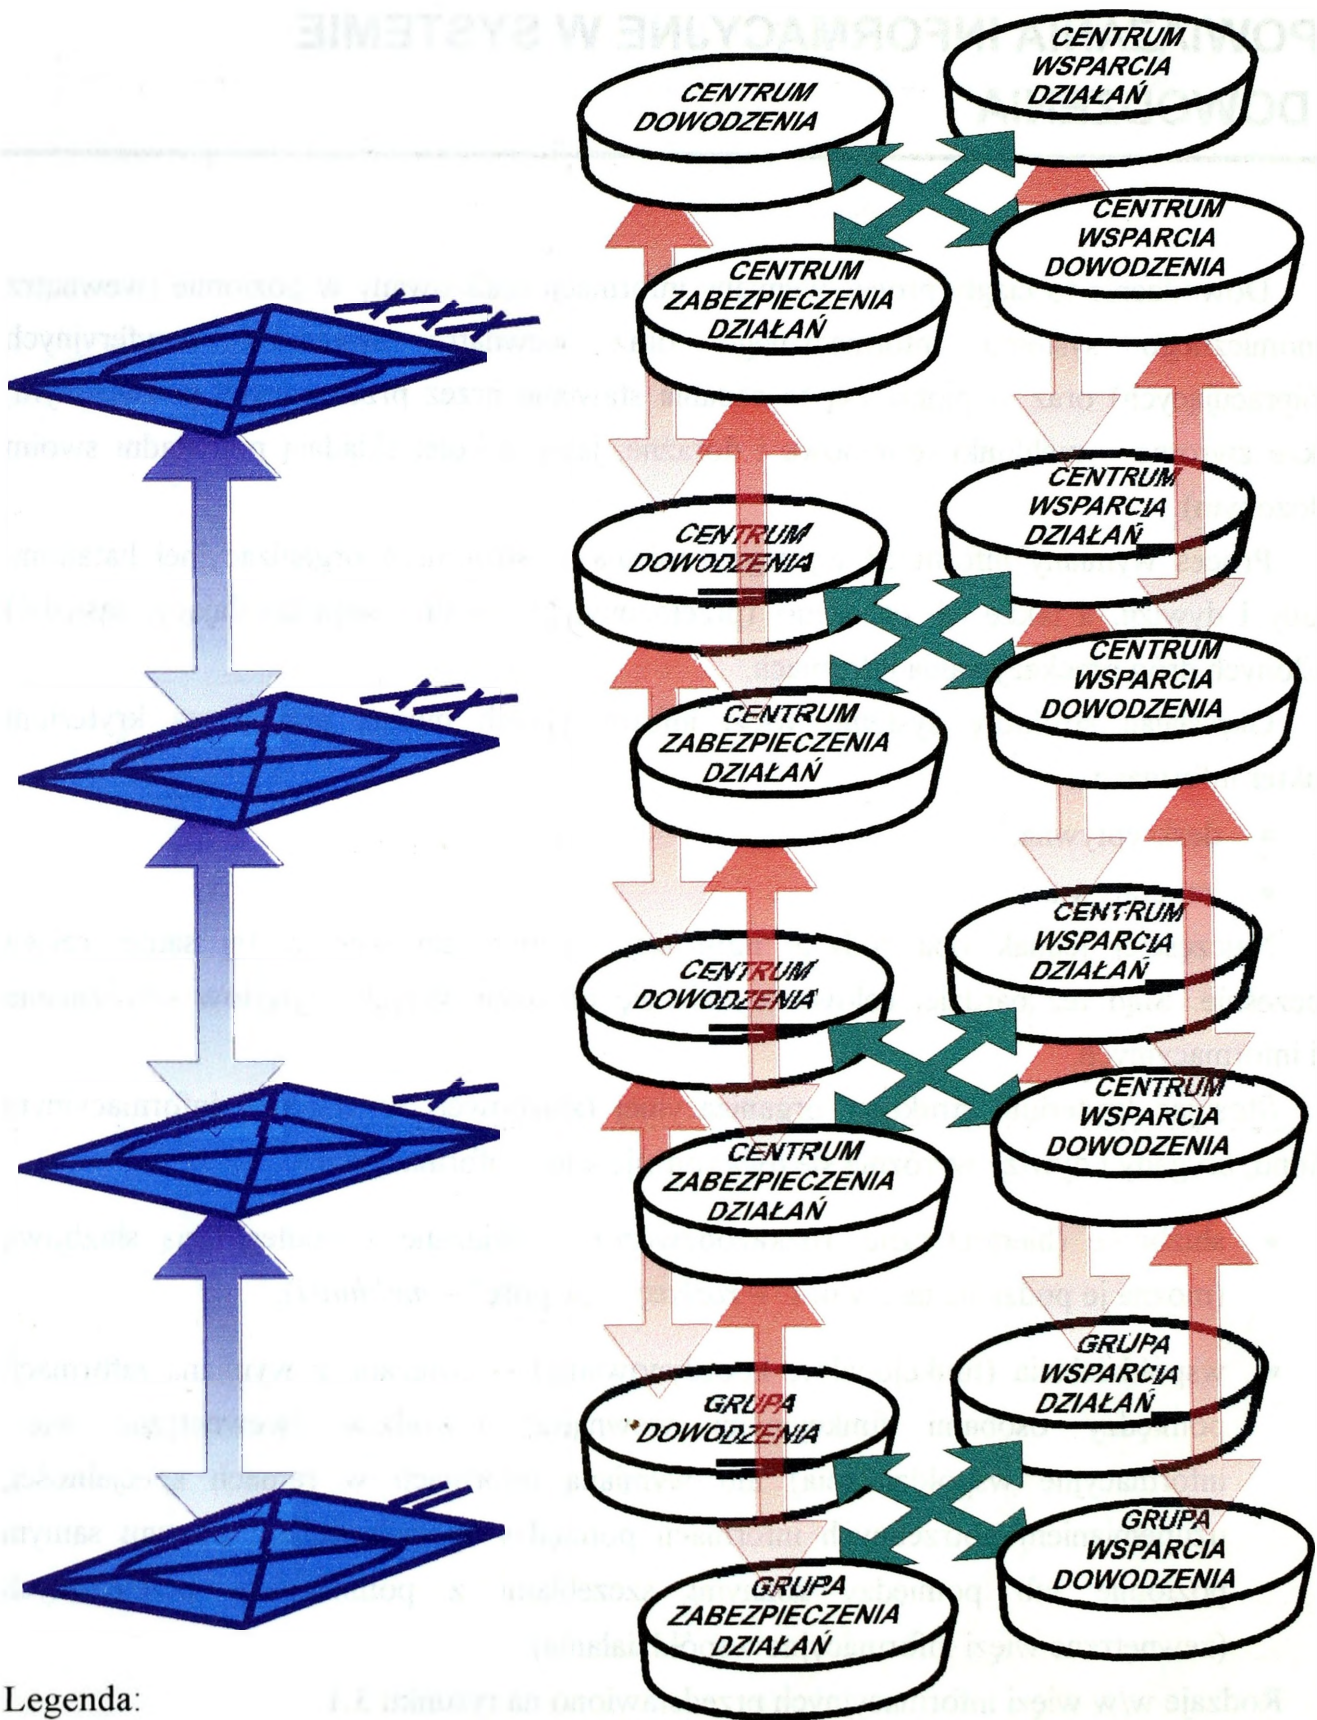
CENTRUM DOWODZENIA

CENTRUM WSPARCIA DZIAŁAŃ

CENTRUM WSPARCIA DOWODZENIA

CENTRUM ZABEZPIECZENIA DZIAŁAŃ

CENTRUM DOWODZENIA

CENTRUM WSPARCIA DZIAŁAŃ

CENTRUM WSPARCIA DOWODZENIA

CENTRUM ZABEZPIECZENIA DZIAŁAŃ

CENTRUM DOWODZENIA

CENTRUM WSPARCIA DZIAŁAŃ

CENTRUM WSPARCIA DOWODZENIA

CENTRUM ZABEZPIECZENIA DZIAŁAŃ

GRUPA DOWODZENIA

GRUPA WSPARCIA DZIAŁAŃ

GRUPA WSPARCIA DOWODZENIA

GRUPA ZABEZPIECZENIA DZIAŁAŃ

Legenda: